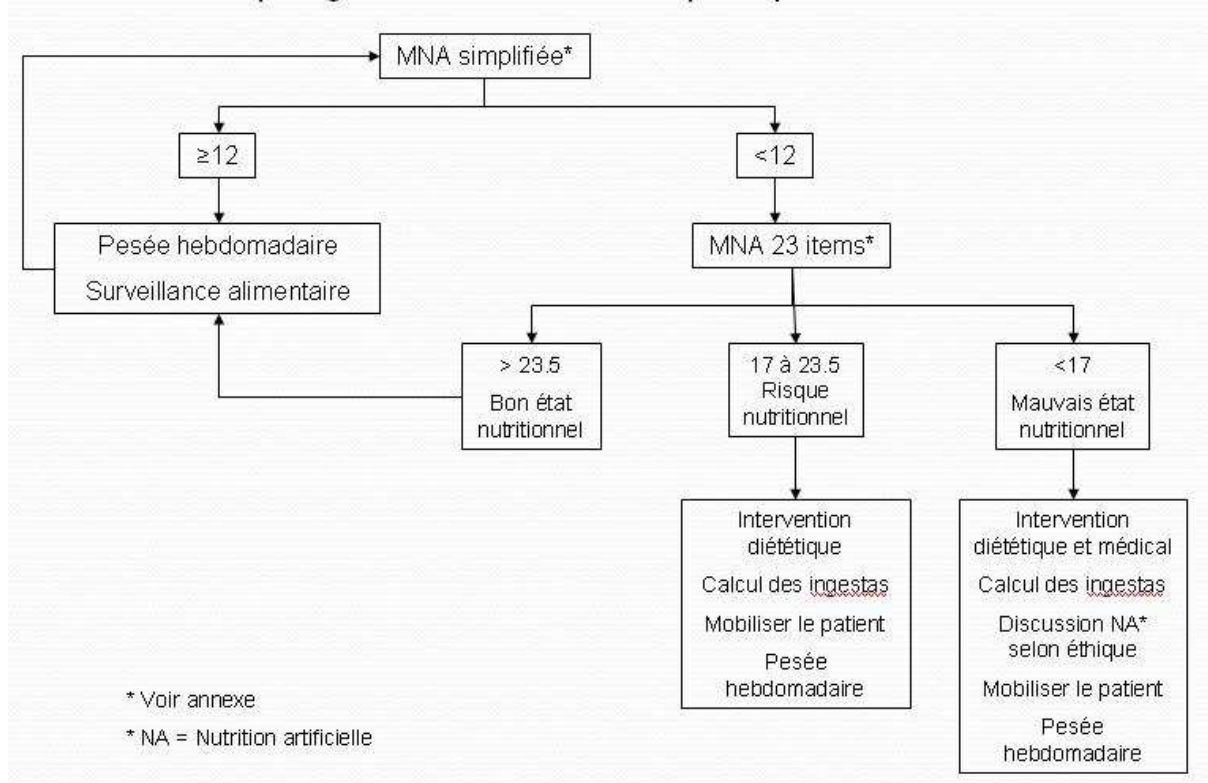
MNA simplifiée*

≥12

<12

Pesée hebdomadaire

Surveillance alimentaire

MNA 23 items*

> 23.5

Bon état nutritionnel

17 à 23.5

Risque nutritionnel

<17

Mauvais état nutritionnel

Intervention diététique

Calcul des ingestas

Mobiliser le patient

Pesée hebdomadaire

Intervention diététique et médical

Calcul des ingestas

Discussion NA* selon éthique

Mobiliser le patient

Pesée hebdomadaire

* Voir annexe

* NA = Nutrition artificielle